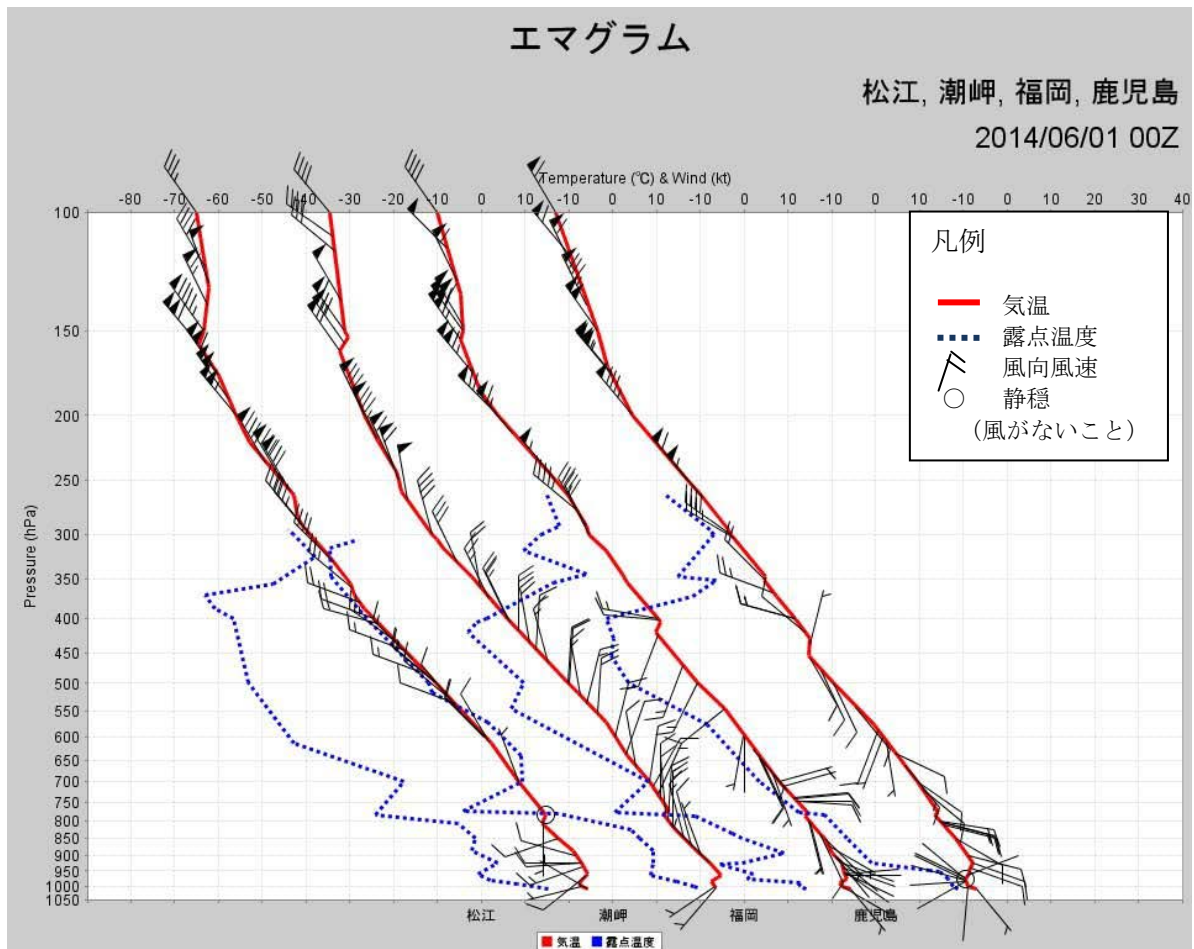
エマグラム

松江, 潮岬, 福岡, 鹿児島

2014/06/01 00Z

Temperature (℃) & Wind (kt)

-80 -70 -60 -50 -40 -30 -20 -10 0 10 -10 0 10 -10 0 10 -10 0 10 -10 0 10 20 30 40

Pressure (hPa)

100 150 200 250 300 350 400 450 500 550 600 650 700 750 800 850 900 950 1000 1050

凡例

気温

露点温度

風向風速

静穏

(風がないこと)

松江 潮岬 福岡 鹿児島

気温 露点温度